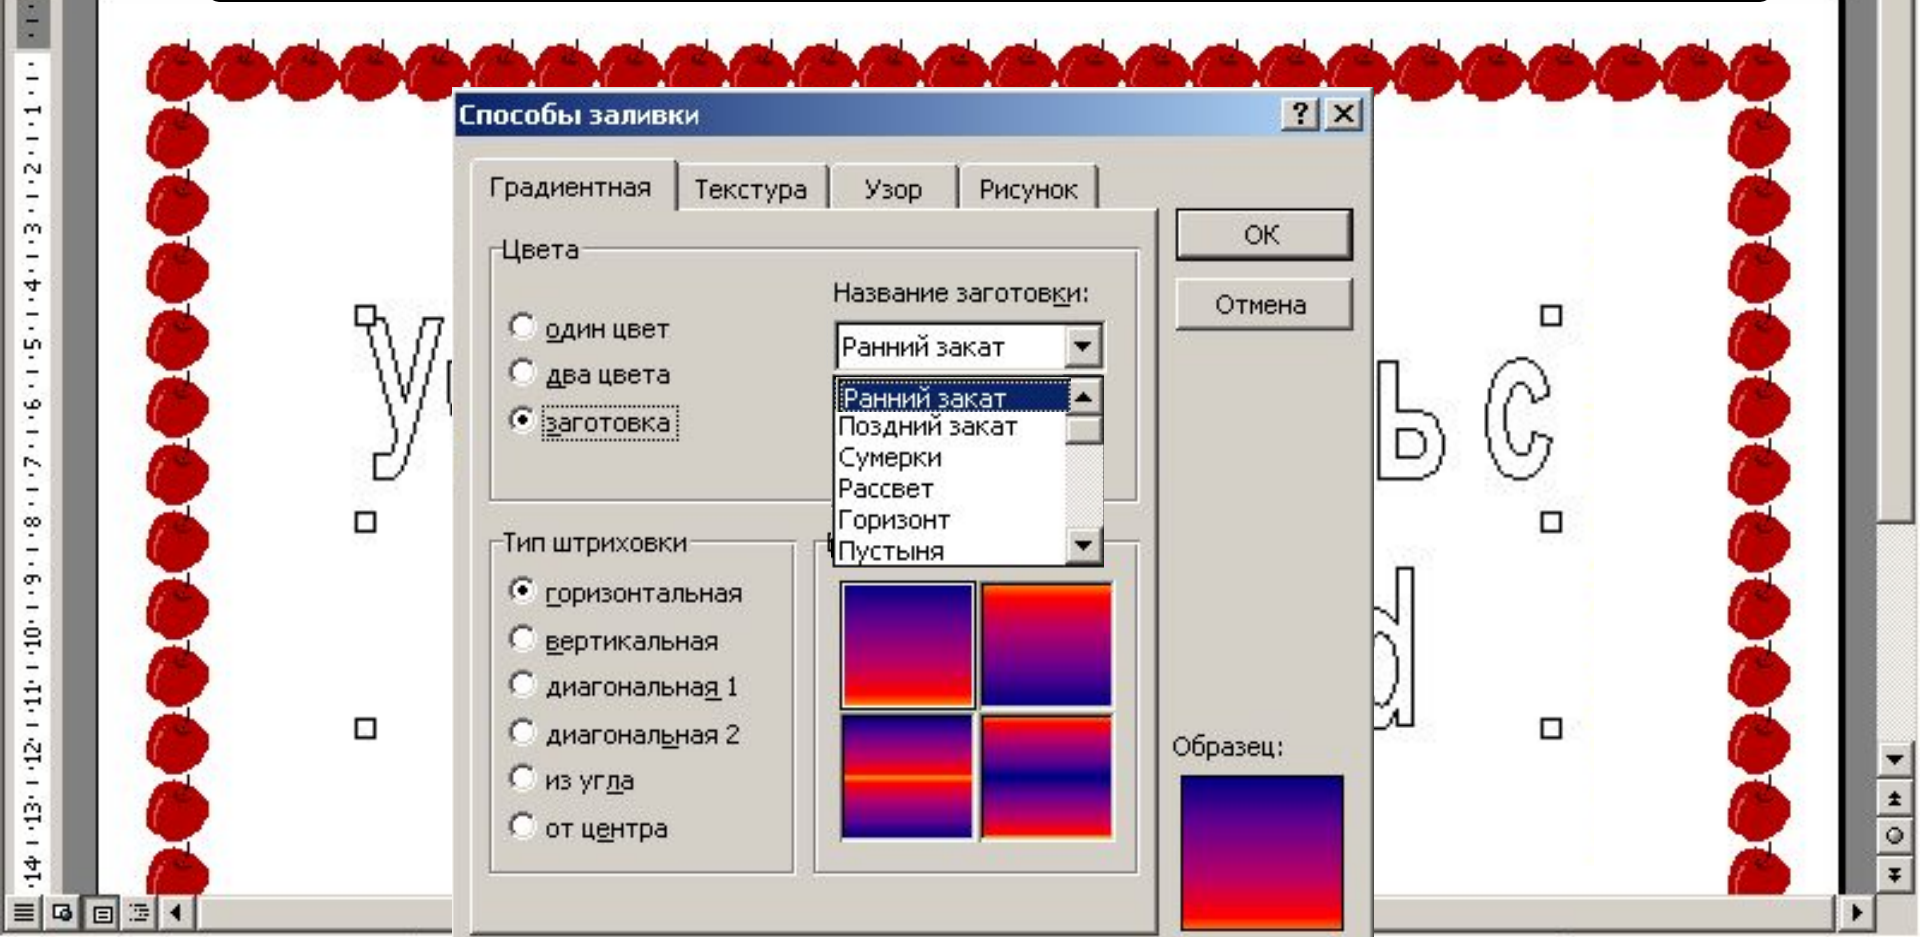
Способы заливки

?

Градиентная | Текстура | Узор | Рисунок

ОК

Отмена

Цвета

один цвет

два цвета

заготовка

Название заготовки:

Ранний закат

Ранний закат
Поздний закат
Сумерки
Рассвет
Горизонт
Пустыня

Тип штриховки

горизонтальная

вертикальная

диагональная 1

диагональная 2

из угла

от центра

Образец:

1 2 3 4 5 6 7 8 9 10 11 12 13 14